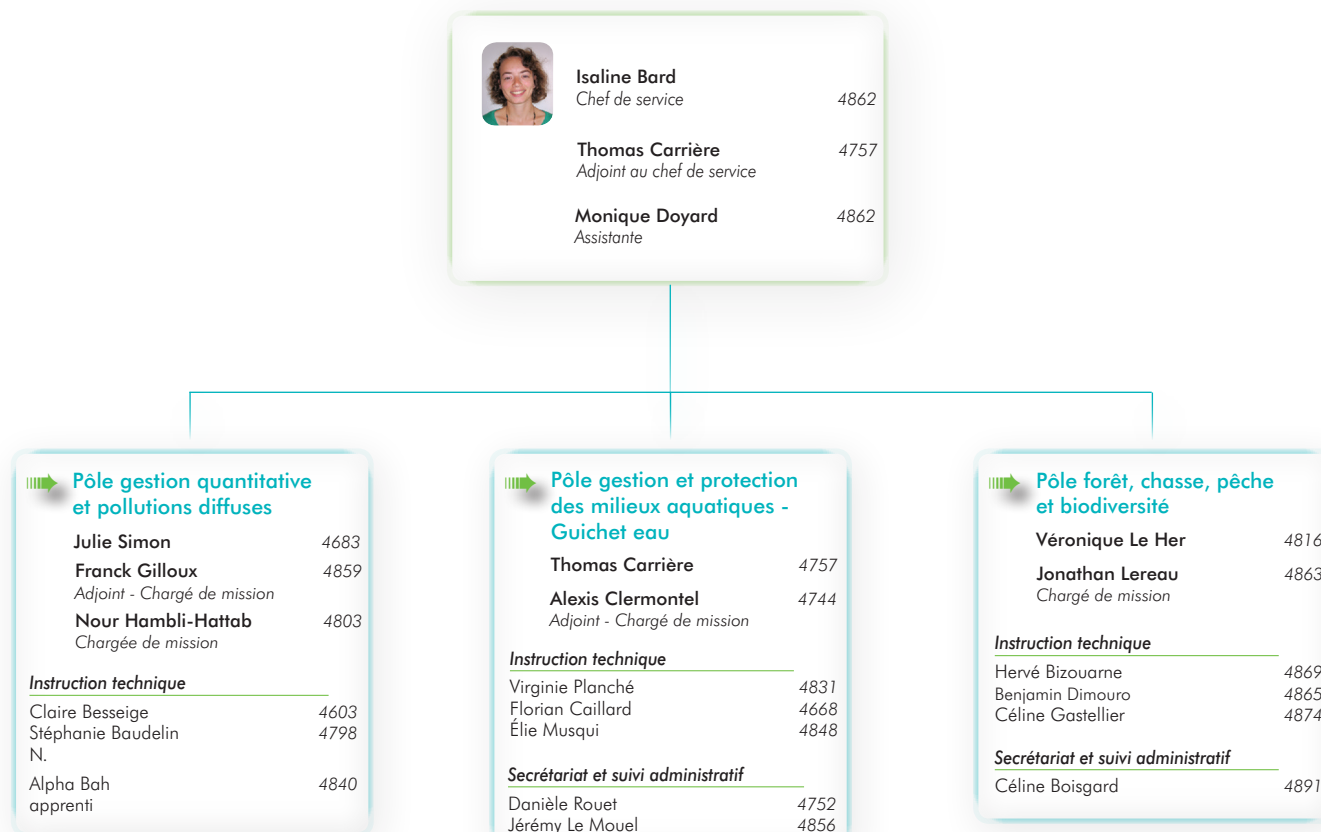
Isaline Bard
Chef de service 4862

Thomas Carrière 4757
Adjoint au chef de service

Monique Doyard 4862
Assistante

Pôle gestion quantitative et pollutions diffuses

Julie Simon 4683

Franck Gilloux 4859
Adjoint - Chargé de mission

Nour Hambli-Hattab 4803
Chargée de mission

Instruction technique

Claire Besseige 4603
Stéphanie Baudelin 4798
N.

Alpha Bah 4840
apprenti

Pôle gestion et protection des milieux aquatiques - Guichet eau

Thomas Carrière 4757

Alexis Clermontel 4744
Adjoint - Chargé de mission

Instruction technique

Virginie Planché 4831
Florian Caillard 4668
Élie Musqui 4848

Secrétariat et suivi administratif

Danièle Rouet 4752
Jérémy Le Mouel 4856

Pôle forêt, chasse, pêche et biodiversité

Véronique Le Her 4816

Jonathan Lereau 4863
Chargé de mission

Instruction technique

Hervé Bizouarne 4869
Benjamin Dimouro 4865
Céline Gastellier 4874

Secrétariat et suivi administratif

Céline Boisgard 4891